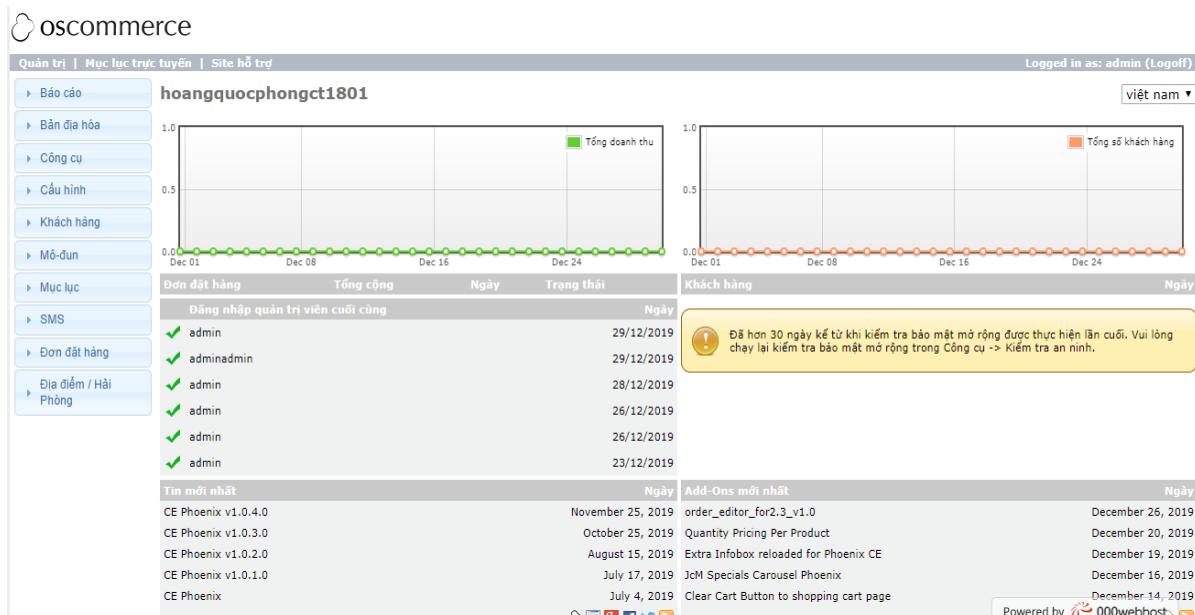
oscommerce

Quản trị | Mục lục trực tuyến | Site hỗ trợ

Logged in as: admin (Logoff)

Báo cáo
Bản địa hóa
Công cụ
Cấu hình
Khách hàng
Mô-đun
Mục lục
SMS
Đơn đặt hàng
Địa điểm / Hải Phòng

hoangquocphongct1801

việt nam

1.0
0.5
0.0
Tổng doanh thu
Dec 01 Dec 08 Dec 16 Dec 24

1.0
0.5
0.0
Tổng số khách hàng
Dec 01 Dec 08 Dec 16 Dec 24

| Đơn đặt hàng | Tổng cộng | Ngày | Trạng thái |
|---|---|---|---|

| Khách hàng | Ngày |
|---|---|

Đã hơn 30 ngày kể từ khi kiểm tra bảo mật mở rộng được thực hiện lần cuối. Vui lòng chạy lại kiểm tra bảo mật mở rộng trong Công cụ -> Kiểm tra an ninh.

| Đăng nhập quản trị viên cuối cùng | Ngày |
|---|---|
| admin | 29/12/2019 |
| adminadmin | 29/12/2019 |
| admin | 28/12/2019 |
| admin | 26/12/2019 |
| admin | 26/12/2019 |
| admin | 23/12/2019 |

| Tin mới nhất | Ngày |
|---|---|
| CE Phoenix v1.0.4.0 | November 25, 2019 |
| CE Phoenix v1.0.3.0 | October 25, 2019 |
| CE Phoenix v1.0.2.0 | August 15, 2019 |
| CE Phoenix v1.0.1.0 | July 17, 2019 |
| CE Phoenix | July 4, 2019 |

| Add-Ons mới nhất | Ngày |
|---|---|
| order_editor_for2.3_v1.0 | December 26, 2019 |
| Quantity Pricing Per Product | December 20, 2019 |
| Extra Infobox reloaded for Phoenix CE | December 19, 2019 |
| JcM Specials Carousel Phoenix | December 16, 2019 |
| Clear Cart Button to shopping cart page | December 14, 2019 |

Powered by 000webhost